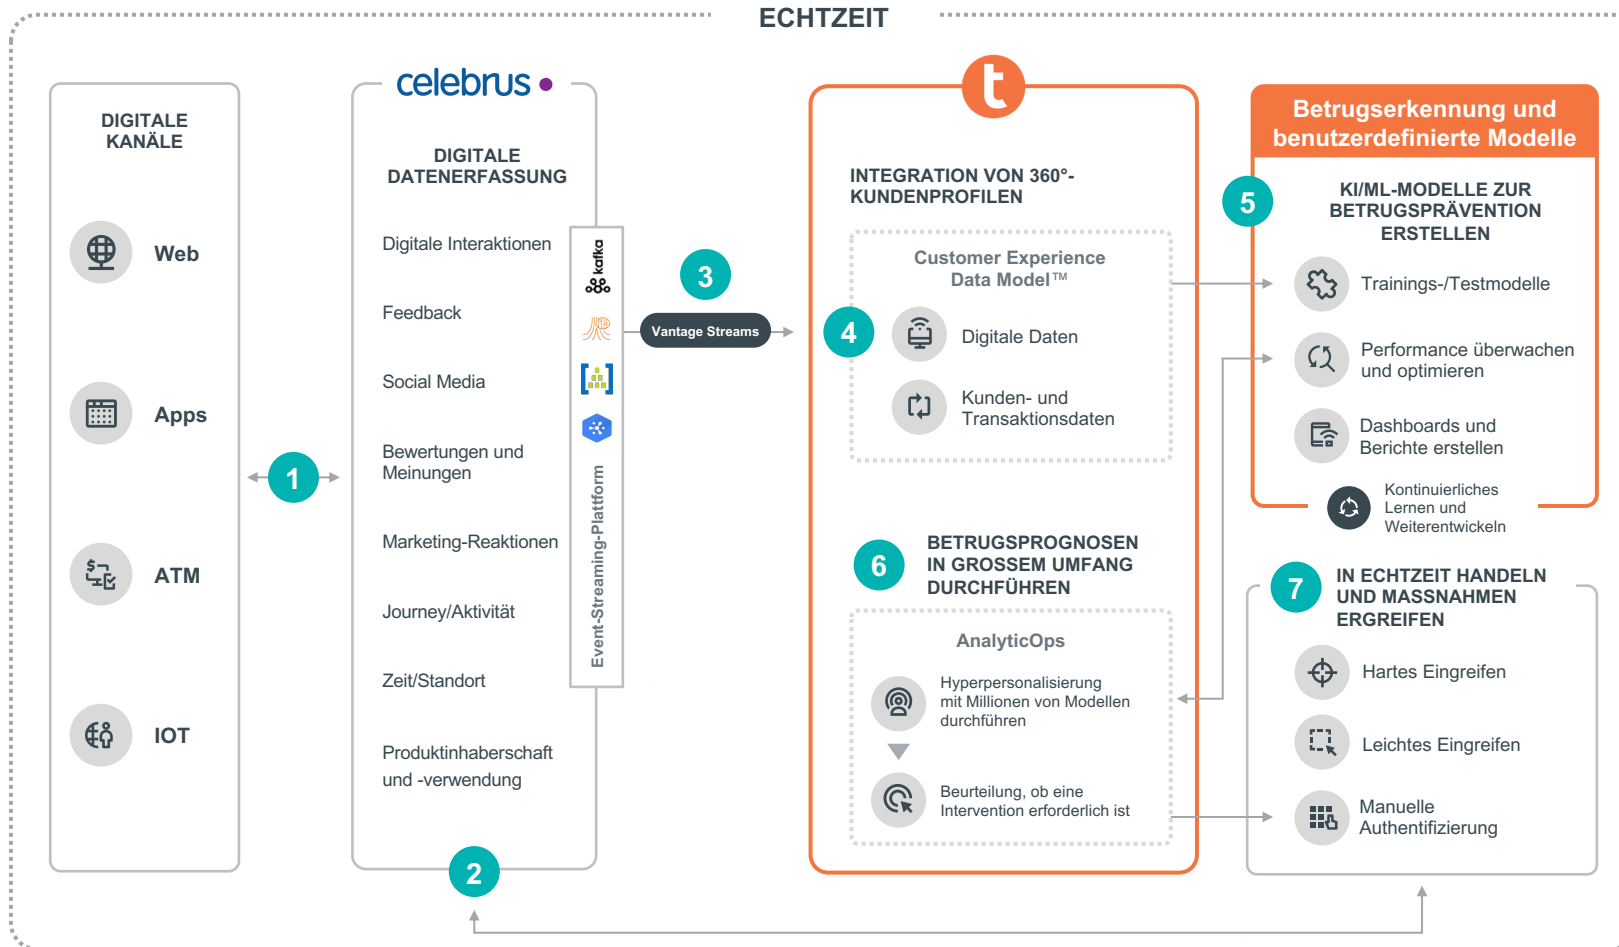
ECHTZEIT

DIGITALE KANÄLE

Web

Apps

ATM

IOT

1

celebrus

DIGITALE DATENERFASSUNG

Digitale Interaktionen

Feedback

Social Media

Bewertungen und Meinungen

Marketing-Reaktionen

Journey/Aktivität

Zeit/Standort

Produktinhaberschaft und -verwendung

kafka

Event-Streaming-Plattform

2

3

Vantage Streams

t

INTEGRATION VON 360°-KUNDENPROFILEN

Customer Experience Data Model™

4

Digitale Daten

Kunden- und Transaktionsdaten

6

BETRUGSPROGNOSEN IN GROSSEM UMFANG DURCHFÜHREN

AnalyticOps

Hyperpersonalisierung mit Millionen von Modellen durchführen

Beurteilung, ob eine Intervention erforderlich ist

Betrugserkennung und benutzerdefinierte Modelle

5

KI/ML-MODELLE ZUR BETRUGSPRÄVENTION ERSTELLEN

Trainings-/Testmodelle

Performance überwachen und optimieren

Dashboards und Berichte erstellen

Kontinuierliches Lernen und Weiterentwickeln

7

IN ECHTZEIT HANDELN UND MASSNAHMEN ERGREIFEN

Hartes Eingreifen

Leichtes Eingreifen

Manuelle Authentifizierung